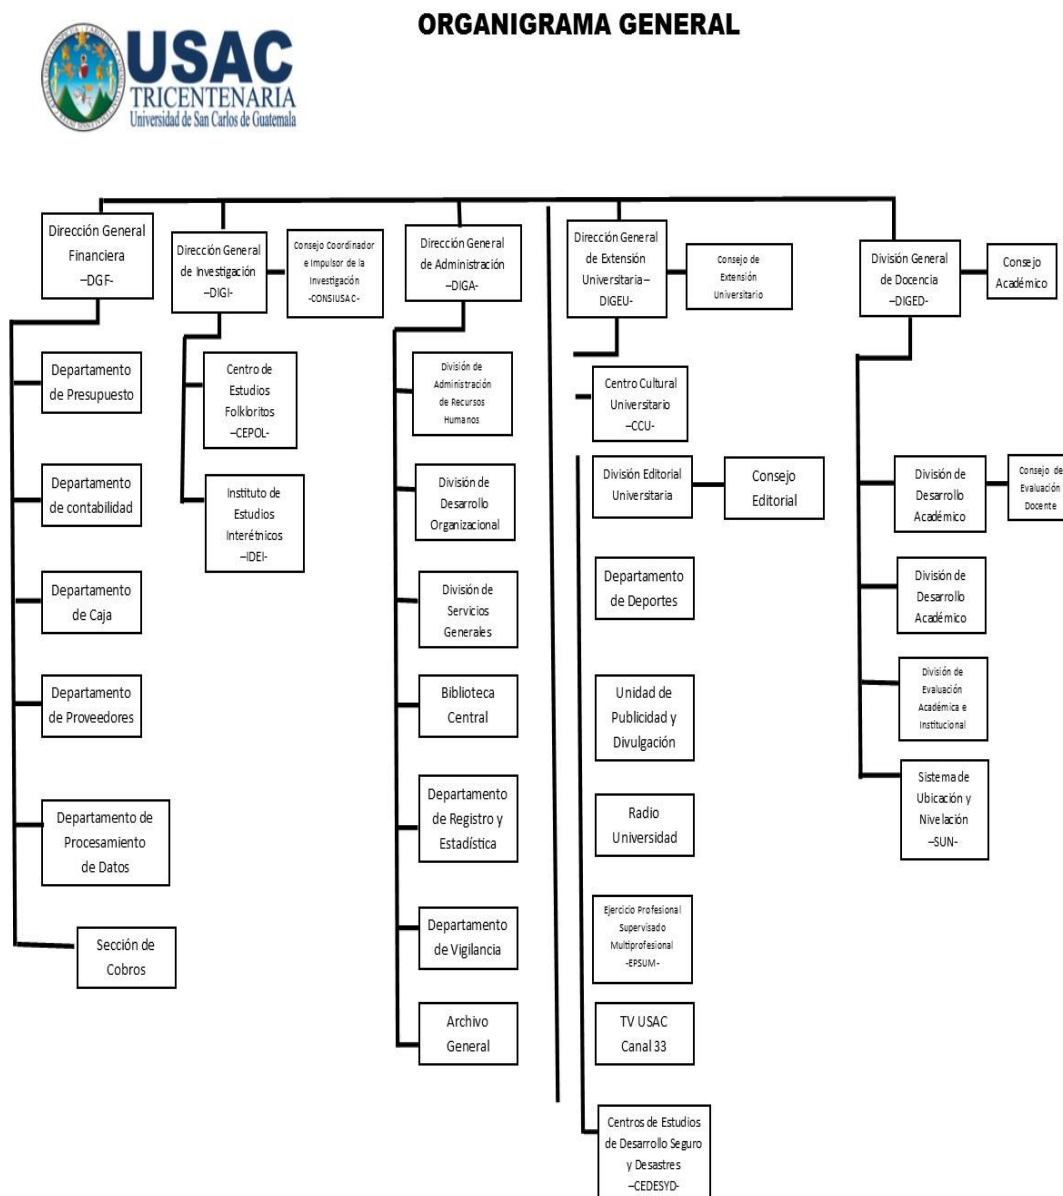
ORGANIGRAMA GENERAL

USAC
TRICENTENARIA
Universidad de San Carlos de Guatemala

Dirección General Financiera –DGF-

Departamento de Presupuesto

Departamento de contabilidad

Departamento de Caja

Departamento de Proveedores

Departamento de Procesamiento de Datos

Sección de Cobros

Dirección General de Investigación –DIGI-

Consejo Coordinador e Impulsor de la Investigación -CONSIUSAC-

Centro de Estudios Folkloritos –CEPOL-

Instituto de Estudios Interétnicos –IDEI-

Dirección General de Administración –DIGA-

División de Administración de Recursos Humanos

División de Desarrollo Organizacional

División de Servicios Generales

Biblioteca Central

Departamento de Registro y Estadística

Departamento de Vigilancia

Archivo General

Dirección General de Extensión Universitaria – DIGEU-

Consejo de Extensión Universitario

Centro Cultural Universitario –CCU-

División Editorial Universitaria

Consejo Editorial

Departamento de Deportes

Unidad de Publicidad y Divulgación

Radio Universidad

Ejercicio Profesional Supervisado Multiprofesional -EPSUM-

TV USAC Canal 33

Centros de Estudios de Desarrollo Seguro y Desastres –CEDESYD-

División General de Docencia –DIGED-

Consejo Académico

División de Desarrollo Académico

Consejo de Evaluación Docente

División de Desarrollo Académico

División de Evaluación Académica e Institucional

Sistema de Ubicación y Nivelación –SUN-